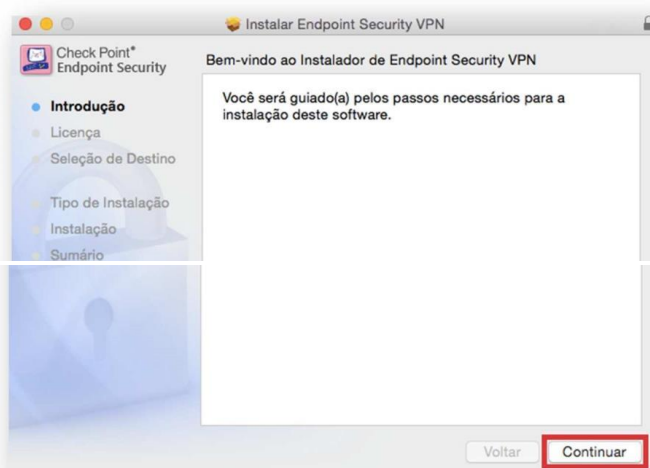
Instalar Endpoint Security VPN

Check Point®
Endpoint Security

Bem-vindo ao Instalador de Endpoint Security VPN

Introdução
Licença
Seleção de Destino
Tipo de Instalação
Instalação
Sumário

Você será guiado(a) pelos passos necessários para a instalação deste software.

Voltar
Continuar